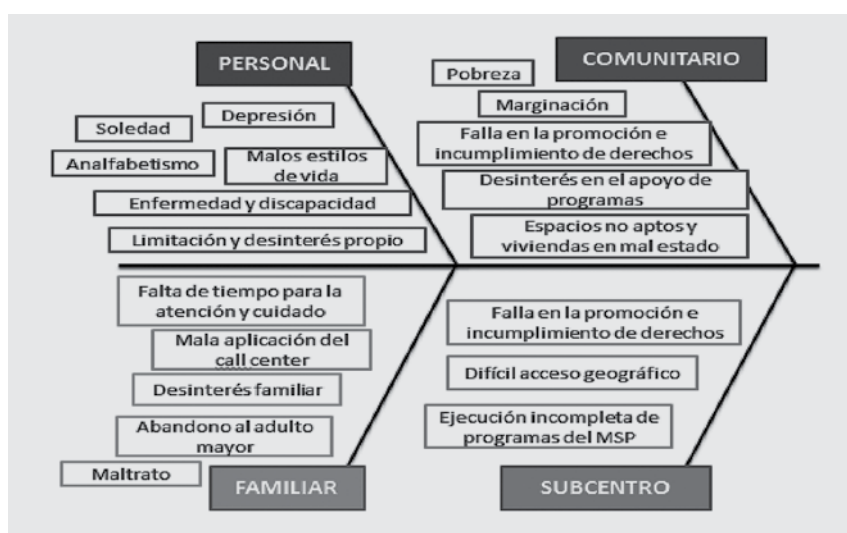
PERSONAL

Depresión

Soledad

Analfabetismo

Malos estilos de vida

Enfermedad y discapacidad

Limitación y desinterés propio

COMUNITARIO

Pobreza

Marginación

Falla en la promoción e incumplimiento de derechos

Desinterés en el apoyo de programas

Espacios no aptos y viviendas en mal estado

Falta de tiempo para la atención y cuidado

Mala aplicación del call center

Desinterés familiar

Abandono al adulto mayor

Maltrato

FAMILIAR

Falla en la promoción e incumplimiento de derechos

Difícil acceso geográfico

Ejecución incompleta de programas del MSP

SUBCENTRO